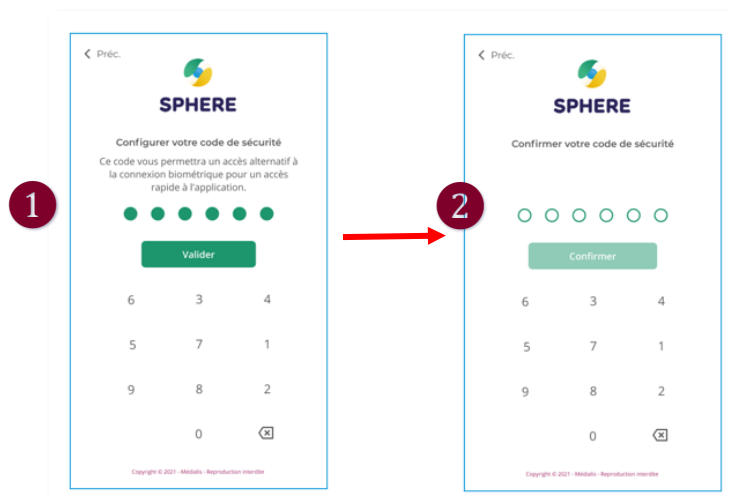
1

< Préc.

SPHERE

Configurer votre code de sécurité

Ce code vous permettra un accès alternatif à la connexion biométrique pour un accès rapide à l'application.

Valider

| 6 | 3 | 4 |
|---|---|---|
| 5 | 7 | 1 |
| 9 | 8 | 2 |
|  | 0 |  |

Copyright © 2021 - Médalis - Reproduction interdite

2

< Préc.

SPHERE

Confirmer votre code de sécurité

Confirmer

| 6 | 3 | 4 |
|---|---|---|
| 5 | 7 | 1 |
| 9 | 8 | 2 |
|  | 0 |  |

Copyright © 2021 - Médalis - Reproduction interdite